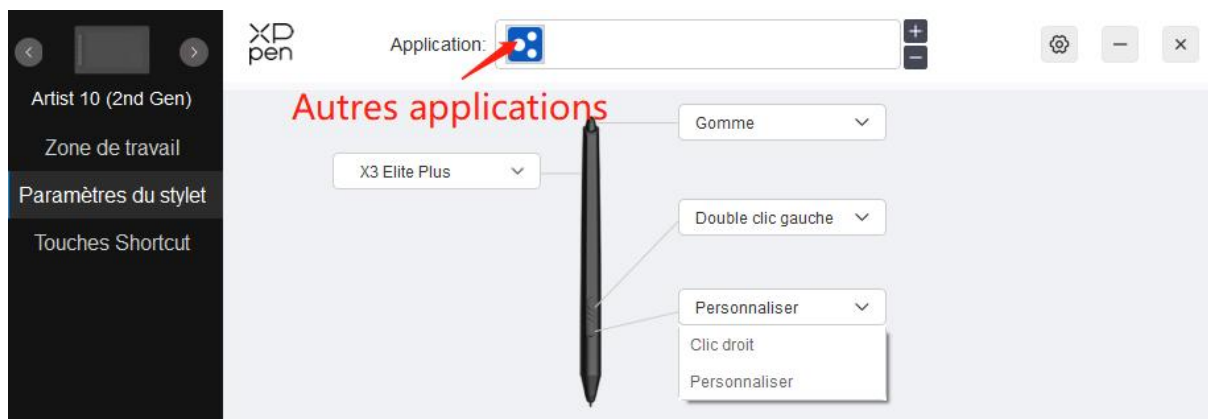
Artist 10 (2nd Gen)

Zone de travail

Paramètres du stylet

Touches Shortcut

XP pen

Application:

Autres applications

Gomme

X3 Elite Plus

Double clic gauche

Personnaliser

Clic droit

Personnaliser